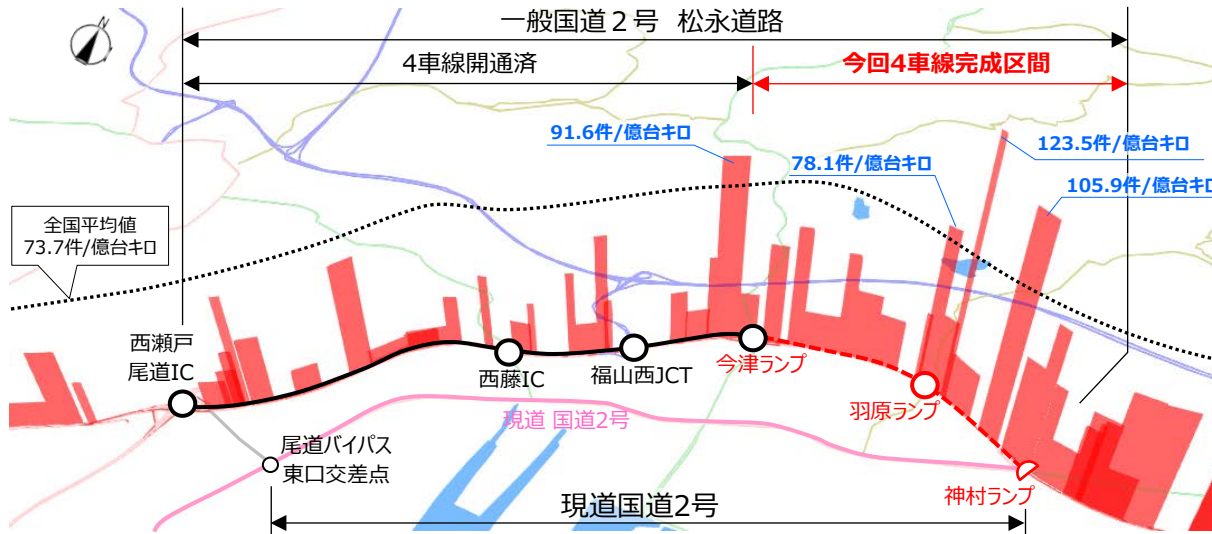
一般国道２号　松永道路

4車線開通済

今回4車線完成区間

91.6件/億台キロ

78.1件/億台キロ

123.5件/億台キロ

105.9件/億台キロ

全国平均値
73.7件/億台キロ

西瀬戸
尾道IC

西藤IC

福山西JCT

今津ランプ

羽原ランプ

神村ランプ

現道 国道2号

尾道バイパス
東口交差点

現道国道2号